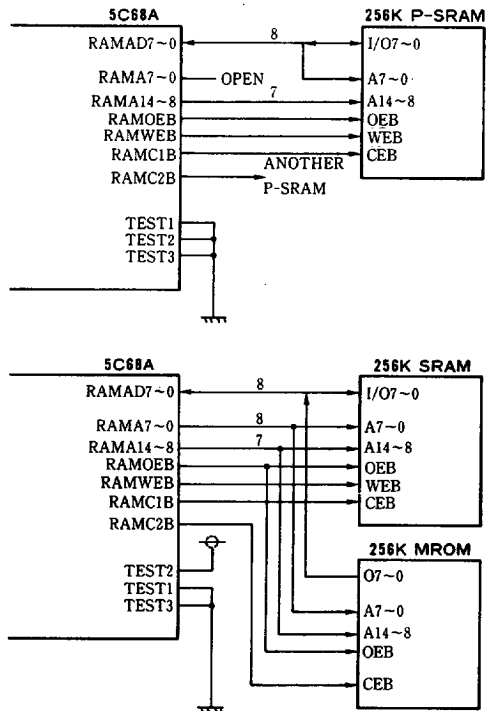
5C68A

256K P-SRAM

RAMAD7~0
8
I/O7~0

RAMA7~0
OPEN
A7~0

RAMA14~8
7
A14~8

RAMOEB
OEB

RAMWEB
WEB

RAMC1B
CEB

ANOTHER

RAMC2B
P-SRAM

TEST1
TEST2
TEST3

5C68A

256K SRAM

RAMAD7~0
8
I/O7~0

RAMA7~0
8
A7~0

RAMA14~8
7
A14~8

RAMOEB
OEB

RAMWEB
WEB

RAMC1B
CEB

RAMC2B

256K MROM

TEST2
O7~0

TEST1
TEST3
A7~0
A14~8
OEB
CEB